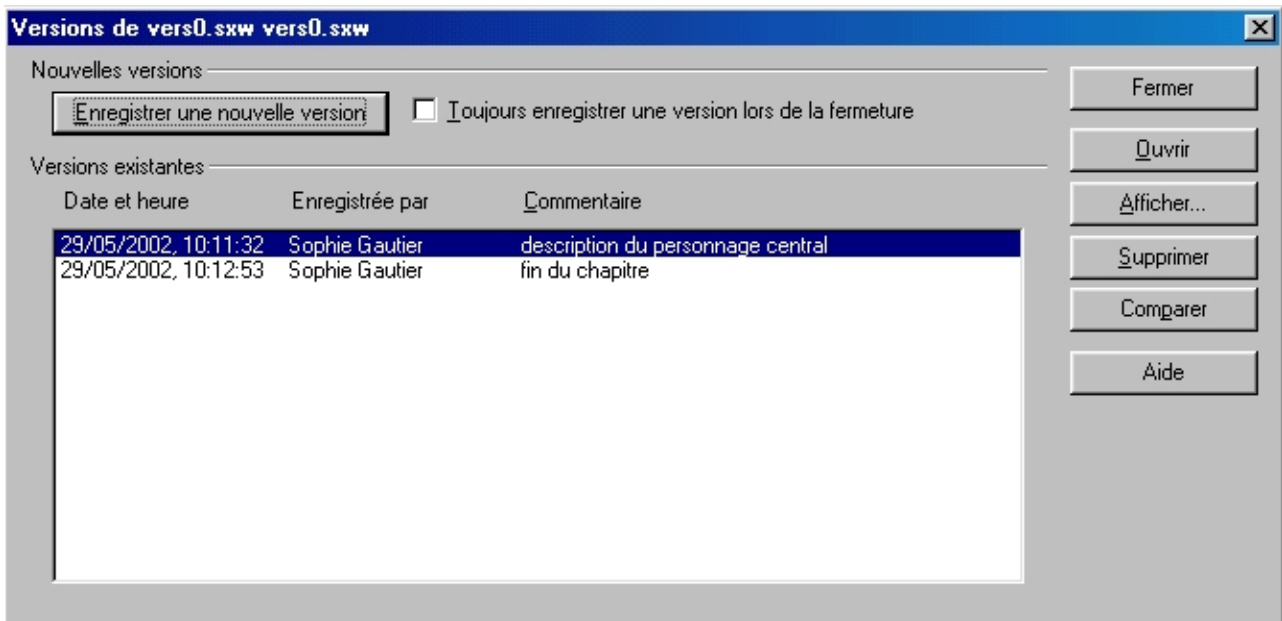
Versions de vers0.sxw vers0.sxw

Nouvelles versions

Enregistrer une nouvelle version

Toujours enregistrer une version lors de la fermeture

Versions existantes

| Date et heure | Enregistrée par | Commentaire |
|---|---|---|
| 29/05/2002, 10:11:32 | Sophie Gautier | description du personnage central |
| 29/05/2002, 10:12:53 | Sophie Gautier | fin du chapitre |

Fermer

Ouvrir

Afficher...

Supprimer

Comparer

Aide